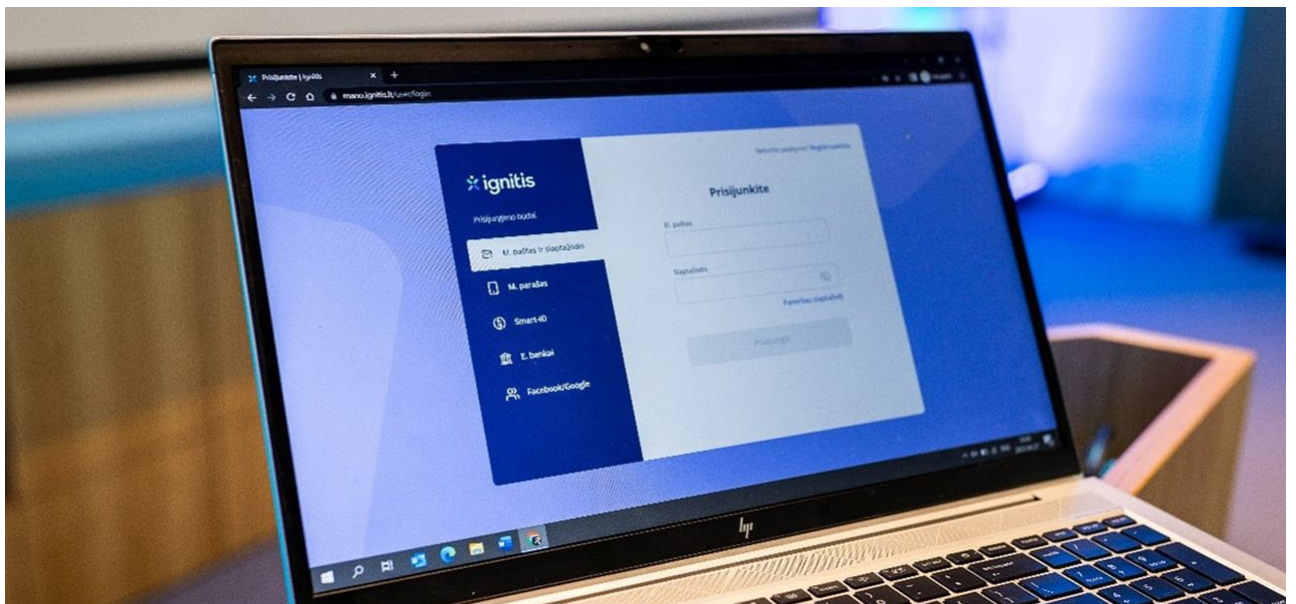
Prisijunkite | Ignitis
mano.ignitis.lt/user/login

ignitis
Prisijungimo budai
El. paštas ir slaptažodis
M. parašas
Smart-ID
E. bankai
Facebook/Google

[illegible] Registruokitės
Prisijunkite
El. paštas
Slaptažodis
Pamiršau slaptažodį
Prisijungti

hp